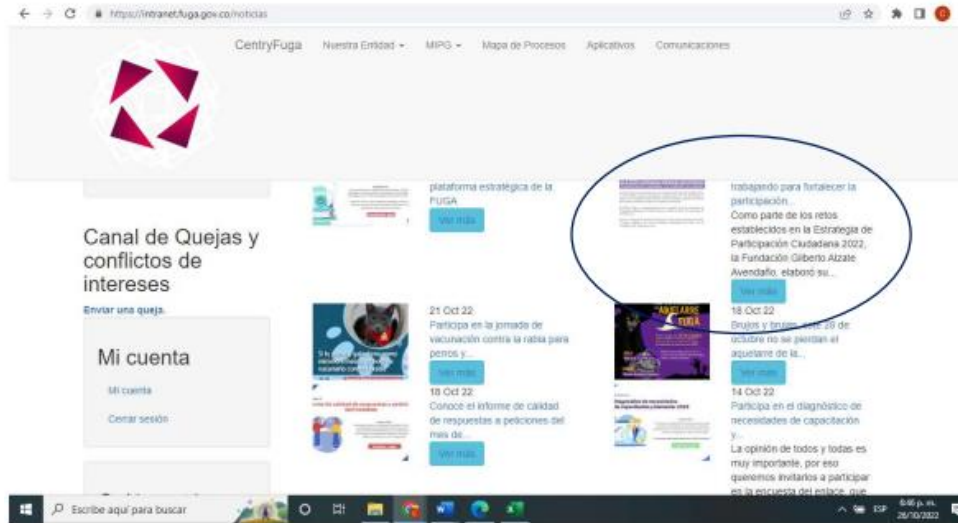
https://intranet.fuga.gov.co/noticias

CentryFuga Nuestra Entidad Mapa de Procesos Aplicativos Comunicaciones

plataforma estratégica de la FUGA

Ver más

trabajando para fortalecer la participación...

Como parte de los retos establecidos en la Estrategia de Participación Ciudadana 2022, la Fundación Gilberto Alzate Avendaño, elaboró su...

Ver más

Canal de Quejas y conflictos de intereses

Enviar una queja.

Mi cuenta

Mi cuenta

Cerrar sesión

21 Oct 22

Participa en la jornada de vacunación contra la rabia para perros y...

Ver más

18 Oct 22

Brujos y brujas, este 28 de octubre no se pierdan el aquelarre de la...

Ver más

18 Oct 22

Conoce el informe de calidad de respuestas a peticiones del mes de...

Ver más

14 Oct 22

Participa en el diagnóstico de necesidades de capacitación y...

La opinión de todos y todas es muy importante, por eso queremos invitarlos a participar en la encuesta del enlace, que

Escribe aquí para buscar

ESP 6:46 p. m. 28/10/2022